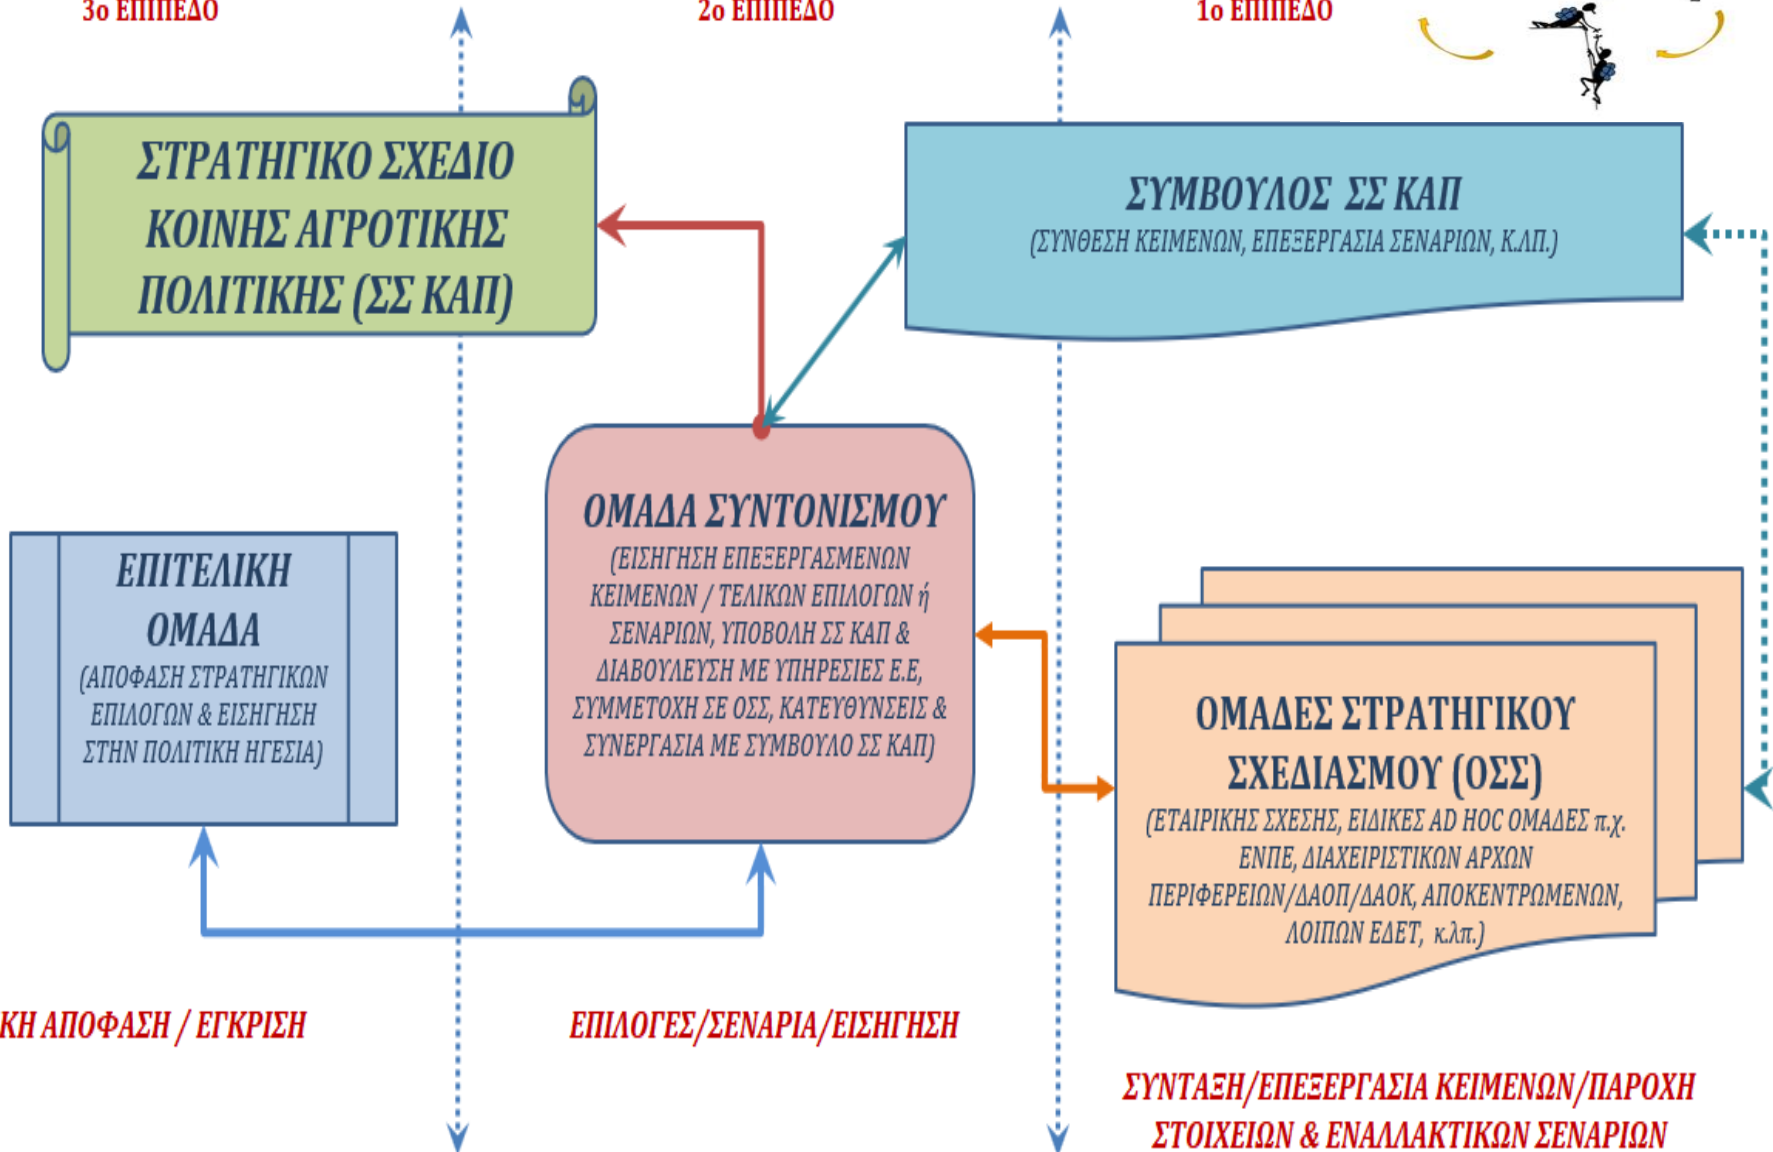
3ο ΕΠΙΠΕΔΟ

2ο ΕΠΙΠΕΔΟ

1ο ΕΠΙΠΕΔΟ

ΣΤΡΑΤΗΓΙΚΟ ΣΧΕΔΙΟ ΚΟΙΝΗΣ ΑΓΡΟΤΙΚΗΣ ΠΟΛΙΤΙΚΗΣ (ΣΣ ΚΑΠ)

ΣΥΜΒΟΥΛΟΣ ΣΣ ΚΑΠ
(ΣΥΝΘΕΣΗ ΚΕΙΜΕΝΩΝ, ΕΠΕΞΕΡΓΑΣΙΑ ΣΕΝΑΡΙΩΝ, Κ.ΛΠ.)

ΟΜΑΔΑ ΣΥΝΤΟΝΙΣΜΟΥ
(ΕΙΣΗΓΗΣΗ ΕΠΕΞΕΡΓΑΣΜΕΝΩΝ ΚΕΙΜΕΝΩΝ / ΤΕΛΙΚΩΝ ΕΠΙΛΟΓΩΝ ή ΣΕΝΑΡΙΩΝ, ΥΠΟΒΟΛΗ ΣΣ ΚΑΠ & ΔΙΑΒΟΥΛΕΥΣΗ ΜΕ ΥΠΗΡΕΣΙΕΣ Ε.Ε, ΣΥΜΜΕΤΟΧΗ ΣΕ ΟΣΣ, ΚΑΤΕΥΘΥΝΣΕΙΣ & ΣΥΝΕΡΓΑΣΙΑ ΜΕ ΣΥΜΒΟΥΛΟ ΣΣ ΚΑΠ)

ΕΠΙΤΕΛΙΚΗ ΟΜΑΔΑ
(ΑΠΟΦΑΣΗ ΣΤΡΑΤΗΓΙΚΩΝ ΕΠΙΛΟΓΩΝ & ΕΙΣΗΓΗΣΗ ΣΤΗΝ ΠΟΛΙΤΙΚΗ ΗΓΕΣΙΑ)

ΟΜΑΔΕΣ ΣΤΡΑΤΗΓΙΚΟΥ ΣΧΕΔΙΑΣΜΟΥ (ΟΣΣ)
(ΕΤΑΙΡΙΚΗΣ ΣΧΕΣΗΣ, ΕΙΔΙΚΕΣ AD HOC ΟΜΑΔΕΣ π.χ. ΕΝΠΕ, ΔΙΑΧΕΙΡΙΣΤΙΚΩΝ ΑΡΧΩΝ ΠΕΡΙΦΕΡΕΙΩΝ/ΔΑΟΠ/ΔΑΟΚ, ΑΠΟΚΕΝΤΡΩΜΕΝΩΝ, ΛΟΙΠΩΝ ΕΔΕΤ, κ.λπ.)

ΚΗ ΑΠΟΦΑΣΗ / ΕΓΚΡΙΣΗ

ΕΠΙΛΟΓΕΣ/ΣΕΝΑΡΙΑ/ΕΙΣΗΓΗΣΗ

ΣΥΝΤΑΞΗ/ΕΠΕΞΕΡΓΑΣΙΑ ΚΕΙΜΕΝΩΝ/ΠΑΡΟΧΗ ΣΤΟΙΧΕΙΩΝ & ΕΝΑΛΛΑΚΤΙΚΩΝ ΣΕΝΑΡΙΩΝ